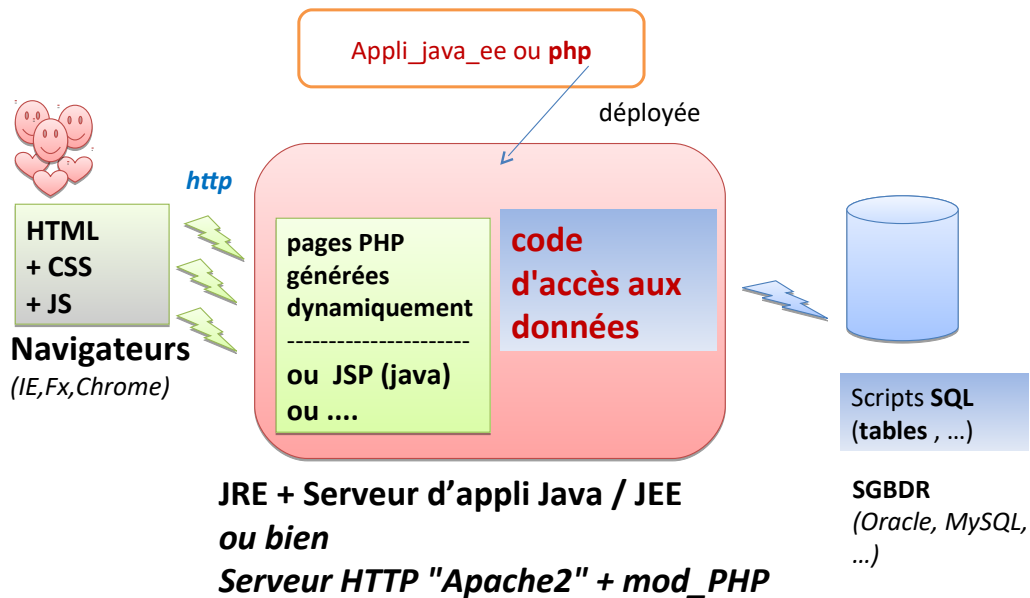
Appli_java_ee ou **php**

déployée

*http*

HTML
+ CSS
+ JS

**Navigateurs**
*(IE,Fx,Chrome)*

pages PHP
générées
dynamiquement
----------------------
ou JSP (java)
ou ....

code
d'accès aux
données

Scripts **SQL**
(**tables** , …)

**SGBDR**
*(Oracle, MySQL, …)*

**JRE + Serveur d'appli Java / JEE**
***ou bien***
***Serveur HTTP "Apache2" + mod_PHP***